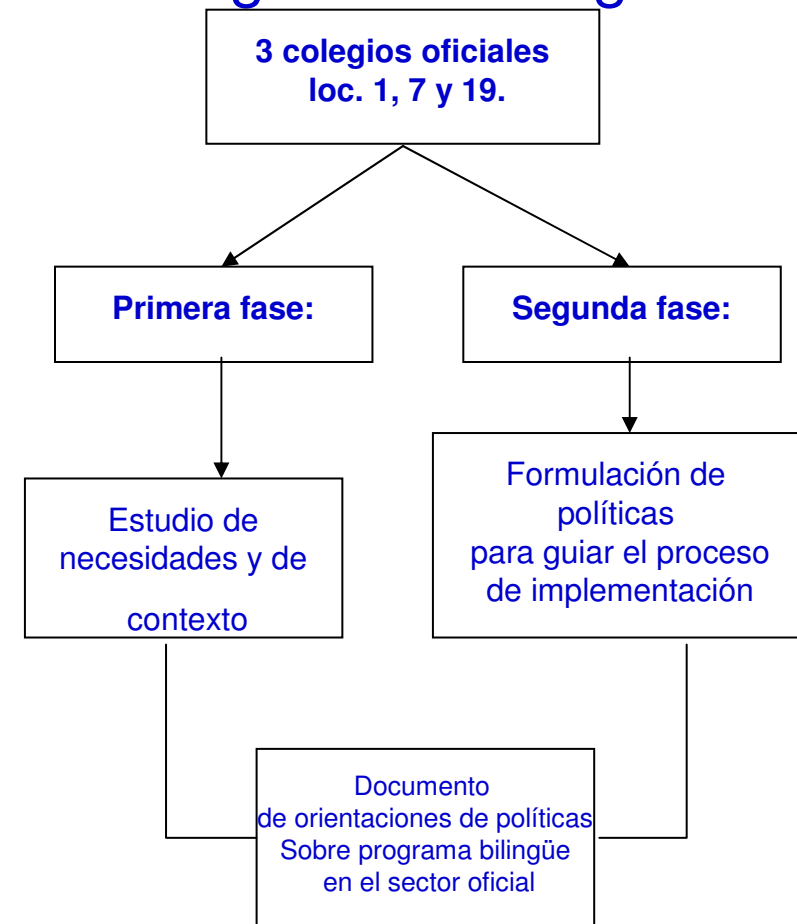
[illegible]

3 colegios oficiales loc. 1, 7 y 19.

Primera fase:

Segunda fase:

Estudio de necesidades y de contexto

Formulación de políticas para guiar el proceso de implementación

Documento de orientaciones de políticas Sobre programa bilingüe en el sector oficial